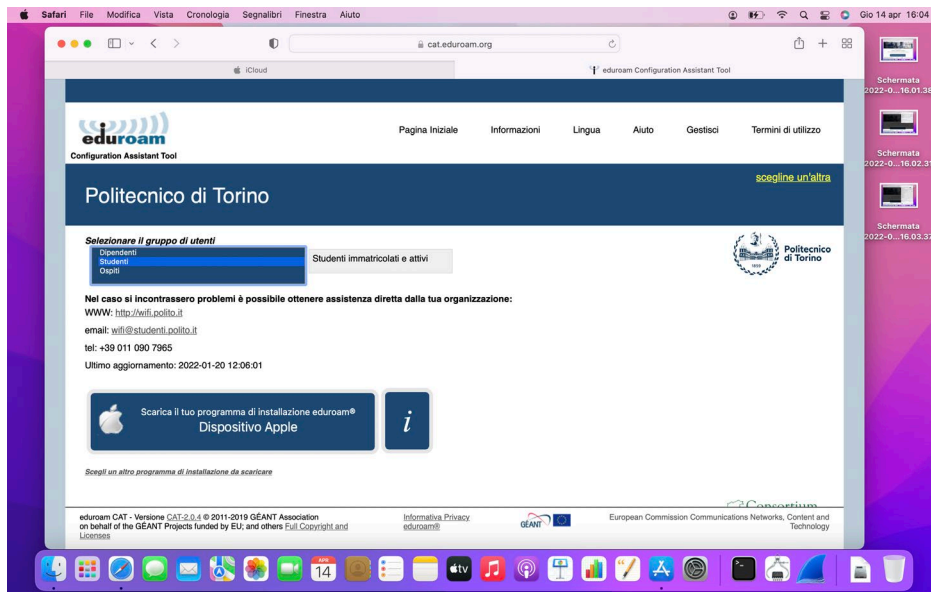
Safari File Modifica Vista Cronologia Segnalibri Finestra Aiuto

Gio 14 apr 16:04

cat.eduroam.org

iCloud

eduroam Configuration Assistant Tool

Schermata 2022-0...16.01.38

Schermata 2022-0...16.02.31

Schermata 2022-0...16.03.37

eduroam
Configuration Assistant Tool

Pagina Iniziale Informazioni Lingua Aiuto Gestisci Termini di utilizzo

scegline un'altra

Politecnico di Torino

Selezionare il gruppo di utenti
Dipendenti
Studenti
Ospiti

Studenti immatricolati e attivi

Politecnico di Torino

Nel caso si incontrassero problemi è possibile ottenere assistenza diretta dalla tua organizzazione:
WWW: http://wifi.polito.it
email: wifi@studenti.polito.it
tel: +39 011 090 7965
Ultimo aggiornamento: 2022-01-20 12:06:01

Scarica il tuo programma di installazione eduroam®
Dispositivo Apple

i

Scegli un altro programma di installazione da scaricare

eduroam CAT - Versione CAT-2.0.4 © 2011-2019 GÉANT Association on behalf of the GÉANT Projects funded by EU; and others Full Copyright and Licenses

Informativa Privacy eduroam®

GÉANT

European Commission Communications Networks, Content and Technology

Consortium

APR 14